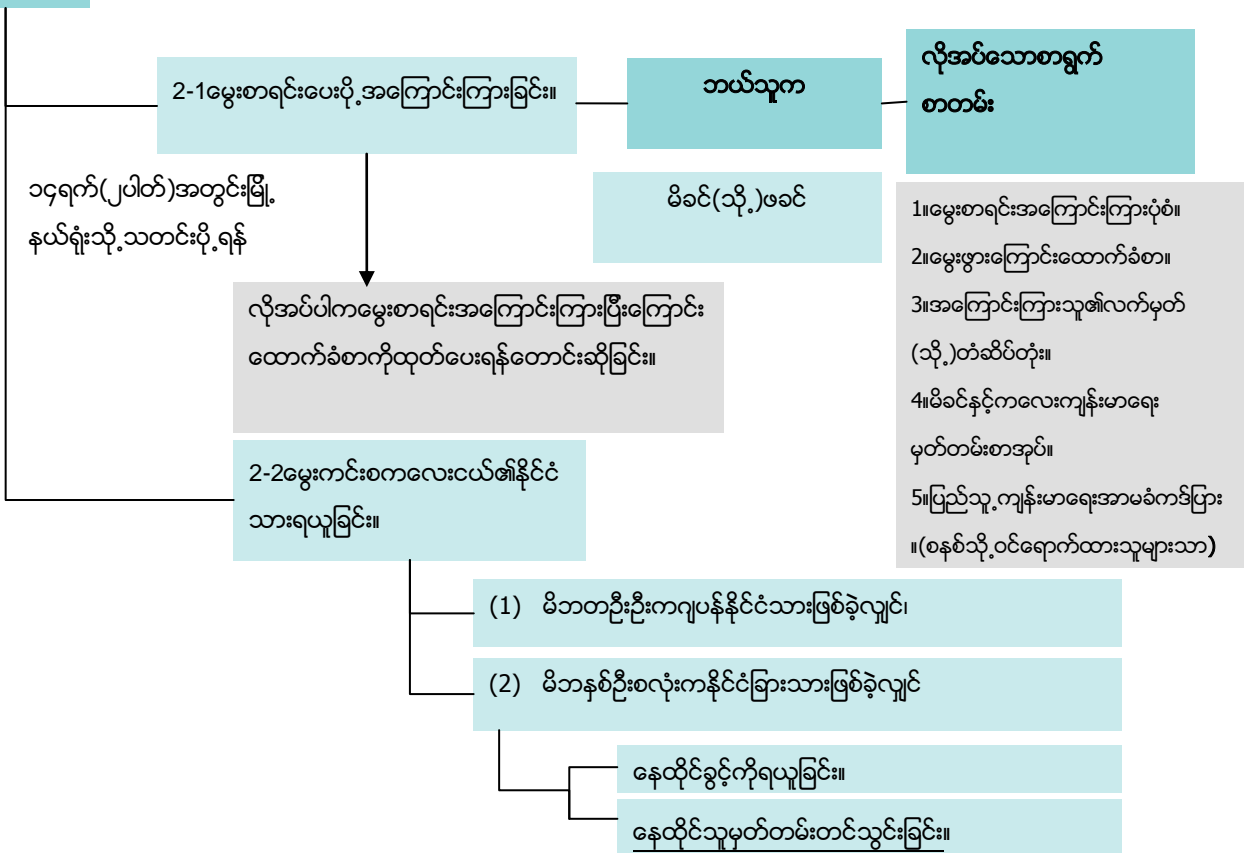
2-1မွေးစာရင်းပေးပို့အကြောင်းကြားခြင်း။

ဘယ်သူက

လိုအပ်သောစာရွက်စာတမ်း

၁၄ရက်(၂ပါတ်)အတွင်းမြို့နယ်ရုံးသို့သတင်းပို့ရန်

မိခင်(သို့)ဖခင်

1။မွေးစာရင်းအကြောင်းကြားပုံစံ။
2။မွေးဖွားကြောင်းထောက်ခံစာ။
3။အကြောင်းကြားသူ၏လက်မှတ်(သို့)တံဆိပ်တုံး။
4။မိခင်နှင့်ကလေးကျန်းမာရေးမှတ်တမ်းစာအုပ်။
5။ပြည်သူ့ကျန်းမာရေးအာမခံကဒ်ပြား။(စနစ်သို့ဝင်ရောက်ထားသူများသာ)

လိုအပ်ပါကမွေးစာရင်းအကြောင်းကြားပြီးကြောင်းထောက်ခံစာကိုထုတ်ပေးရန်တောင်းဆိုခြင်း။

2-2မွေးကင်းစကလေးငယ်၏နိုင်ငံသားရယူခြင်း။

(1) မိဘတဦးဦးကဂျပန်နိုင်ငံသားဖြစ်ခဲ့လျှင်၊

(2) မိဘနှစ်ဦးစလုံးကနိုင်ငံခြားသားဖြစ်ခဲ့လျှင်

နေထိုင်ခွင့်ကိုရယူခြင်း။

နေထိုင်သူမှတ်တမ်းတင်သွင်းခြင်း။